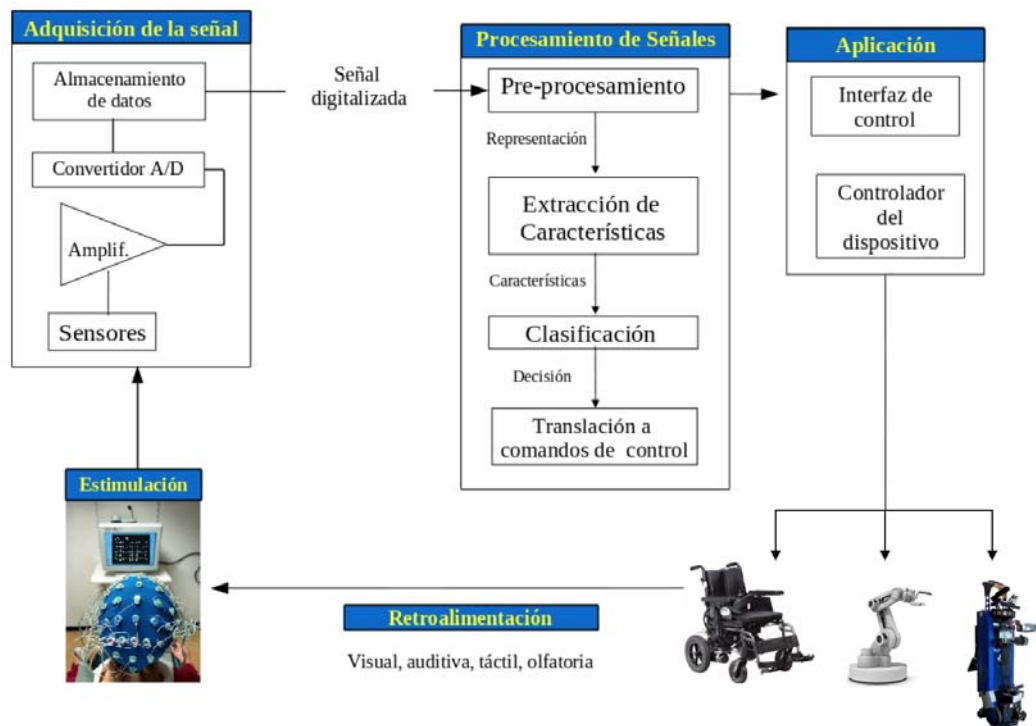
Adquisición de la señal

Almacenamiento de datos

Convertidor A/D

Amplif.

Sensores

Señal digitalizada

Procesamiento de Señales

Pre-procesamiento

Representación

Extracción de Características

Características

Clasificación

Decisión

Translación a comandos de control

Aplicación

Interfaz de control

Controlador del dispositivo

Estimulación

Retroalimentación

Visual, auditiva, táctil, olfatoria